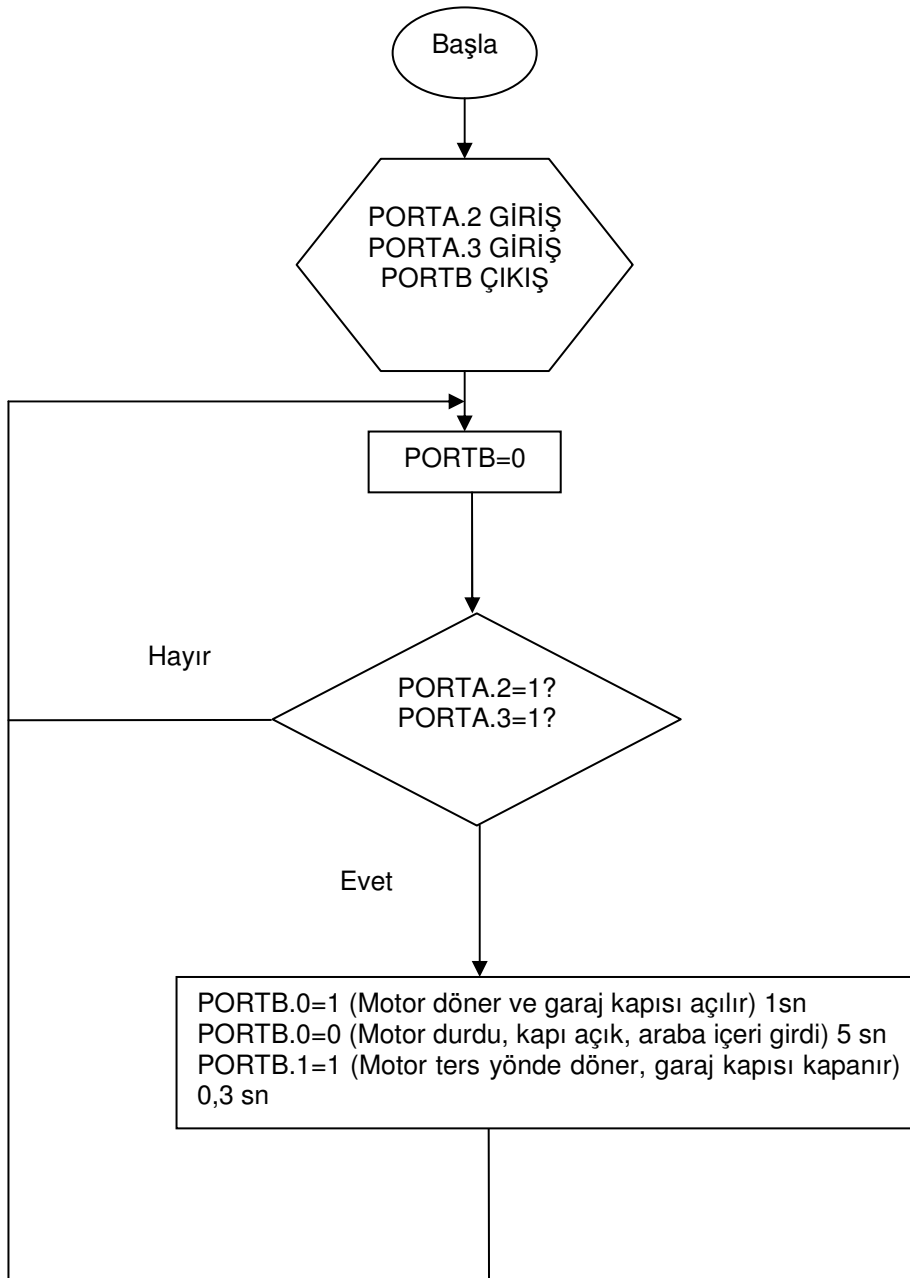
Başla

PORTA.2 GİRİŞ
PORTA.3 GİRİŞ
PORTB ÇIKIŞ

PORTB=0

Hayır

PORTA.2=1?
PORTA.3=1?

Evet

PORTB.0=1 (Motor döner ve garaj kapısı açılır) 1sn
PORTB.0=0 (Motor durdu, kapı açık, araba içeri girdi) 5 sn
PORTB.1=1 (Motor ters yönde döner, garaj kapısı kapanır) 0,3 sn